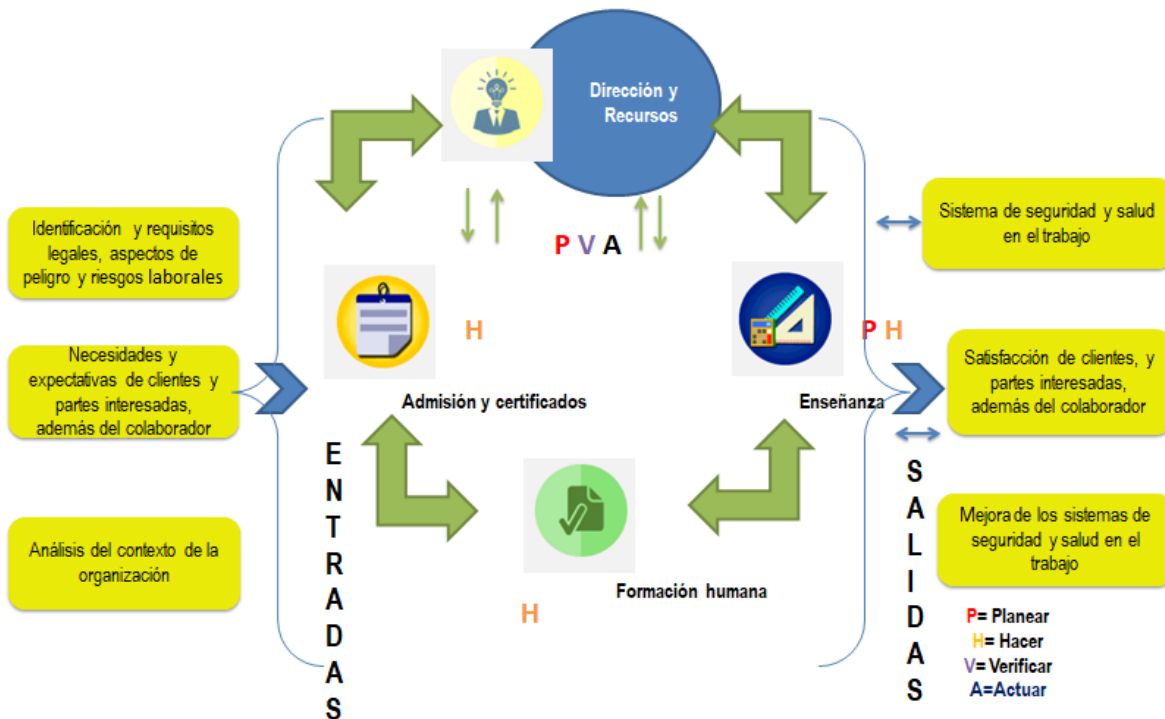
Dirección y Recursos

P V A

Identificación y requisitos legales, aspectos de peligro y riesgos laborales

Necesidades y expectativas de clientes y partes interesadas, además del colaborador

Análisis del contexto de la organización

H

Admisión y certificados

E N T R A D A S

Formación humana

H

P H

Enseñanza

Sistema de seguridad y salud en el trabajo

Satisfacción de clientes, y partes interesadas, además del colaborador

S A L I D A S

Mejora de los sistemas de seguridad y salud en el trabajo

P= Planear
H= Hacer
V= Verificar
A=Actuar